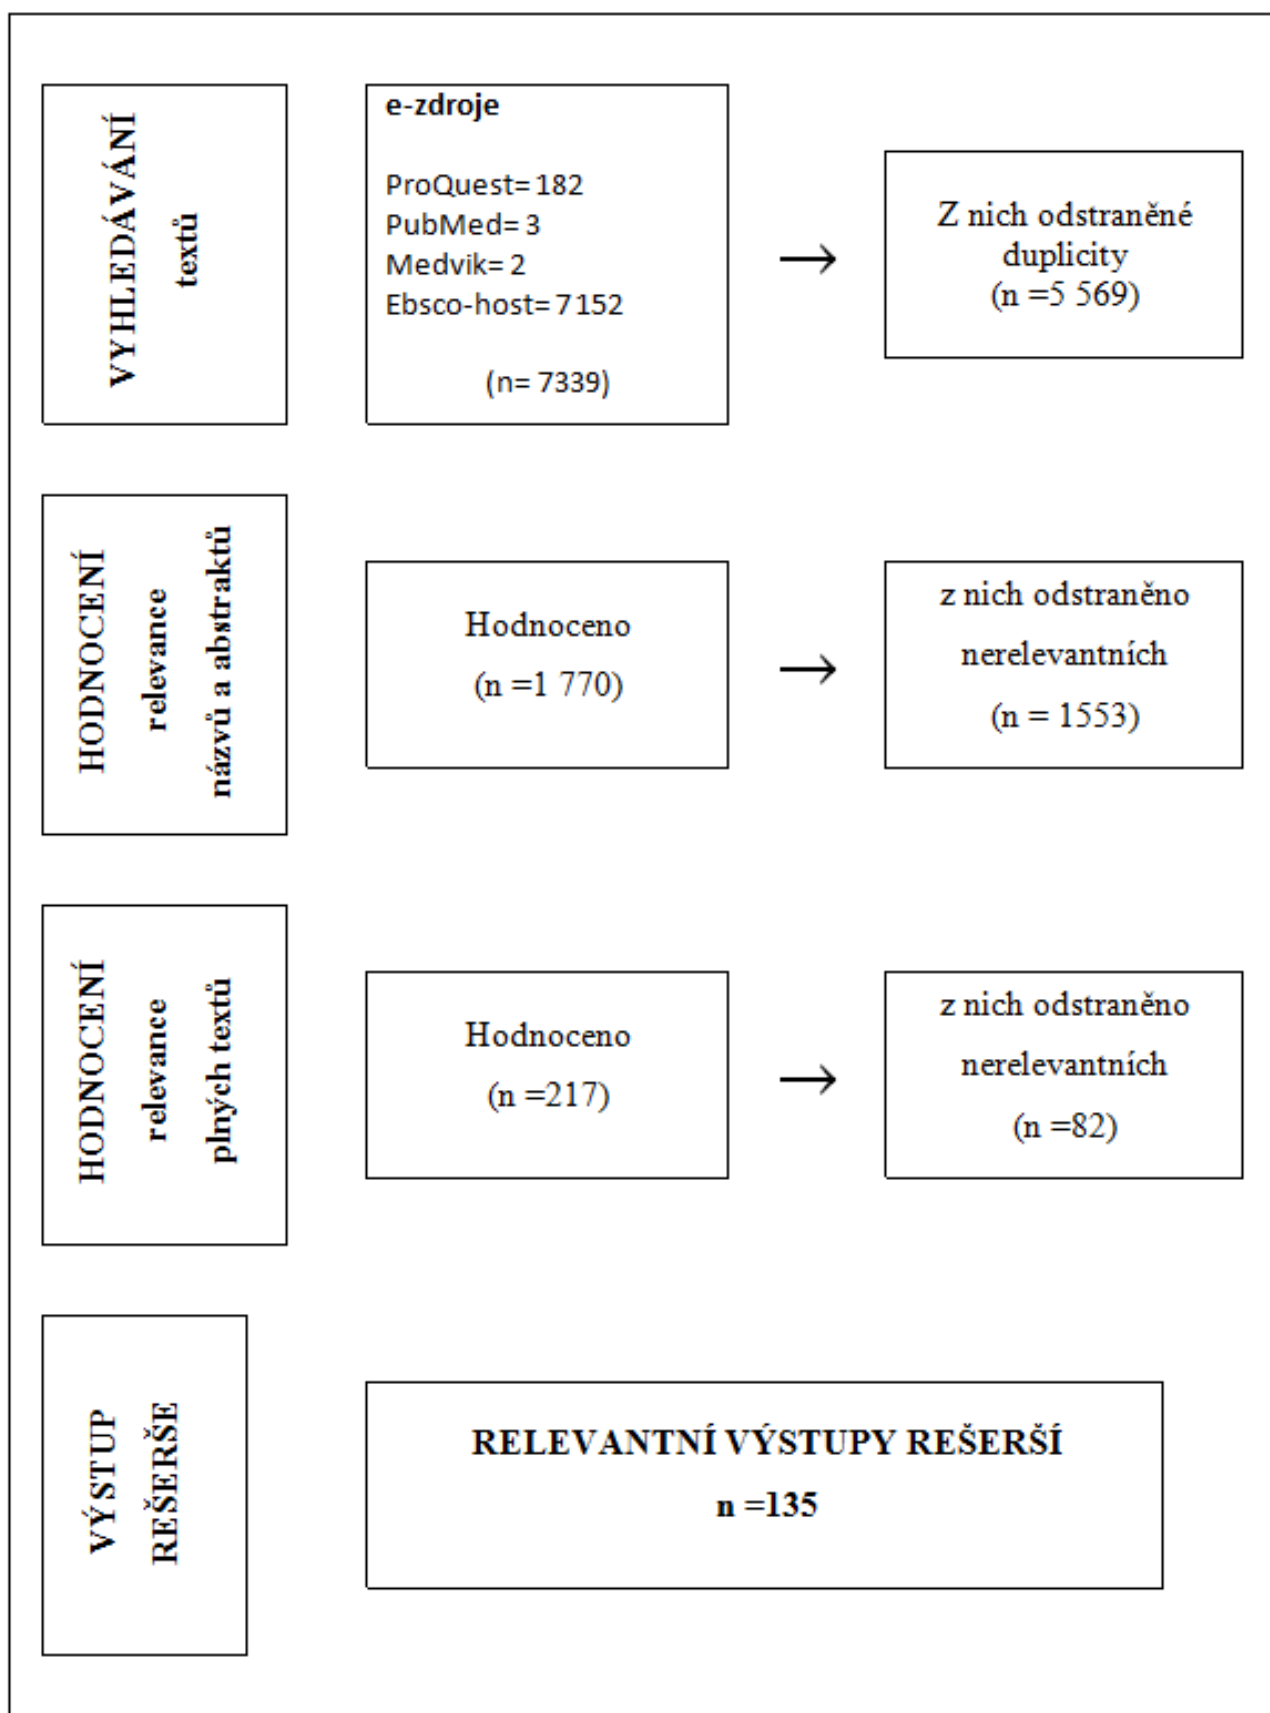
VYHLEDÁVÁNÍ textů

e-zdroje

ProQuest= 182
PubMed= 3
Medvik= 2
Ebsco-host= 7152

(n= 7339)

Z nich odstraněné duplicity (n =5 569)

HODNOCENÍ relevance názvů a abstraktů

Hodnoceno (n =1 770)

z nich odstraněno nerelevantních (n = 1553)

HODNOCENÍ relevance plných textů

Hodnoceno (n =217)

z nich odstraněno nerelevantních (n =82)

VÝSTUP REŠERŠE

RELEVANTNÍ VÝSTUPY REŠERŠÍ
n =135